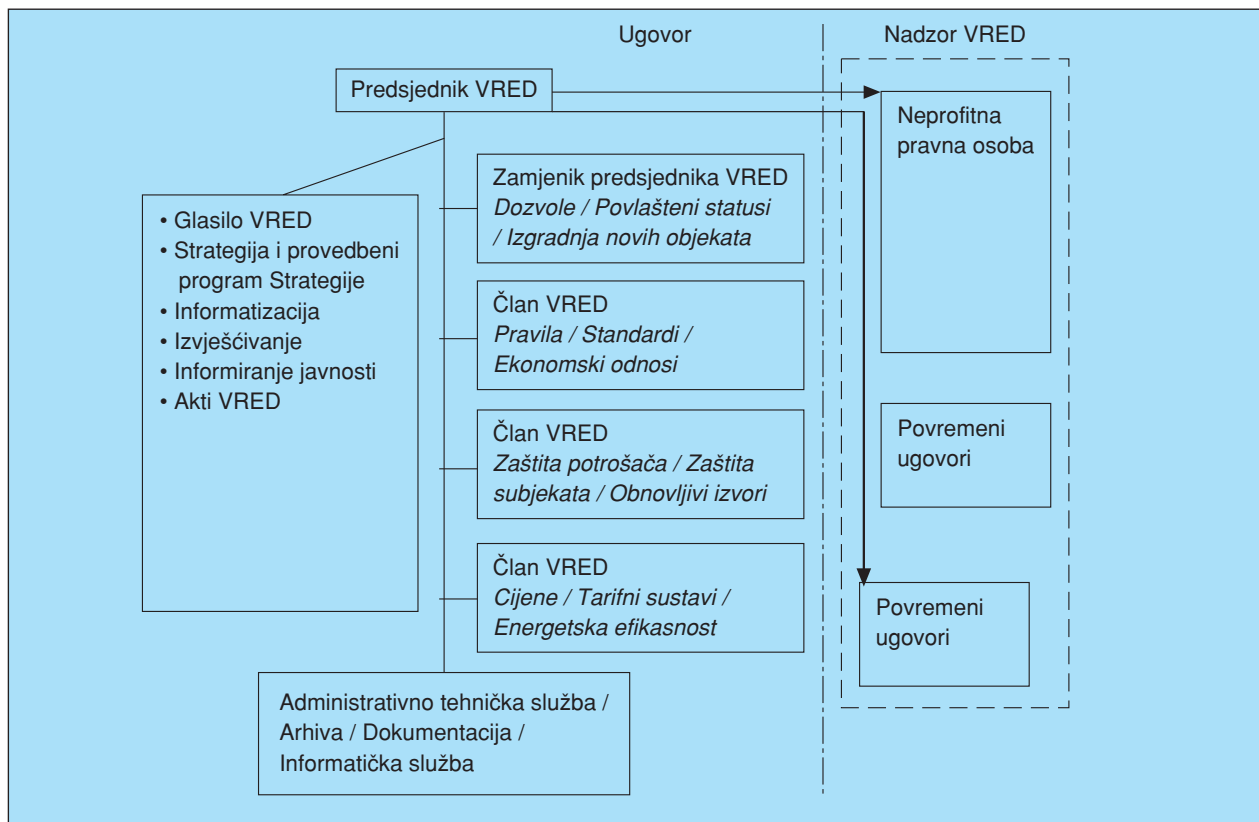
Ugovor

Nadzor VRED

Predsjednik VRED

Neprofitna pravna osoba

• Glasilo VRED
• Strategija i provedbeni program Strategije
• Informatizacija
• Izvješćivanje
• Informiranje javnosti
• Akti VRED

Zamjenik predsjednika VRED
*Dozvole / Povlašteni statusi / Izgradnja novih objekata*

Član VRED
*Pravila / Standardi / Ekonomski odnosi*

Član VRED
*Zaštita potrošača / Zaštita subjekata / Obnovljivi izvori*

Član VRED
*Cijene / Tarifni sustavi / Energetska efikasnost*

Povremeni ugovori

Povremeni ugovori

Administrativno tehnička služba / Arhiva / Dokumentacija / Informatička služba